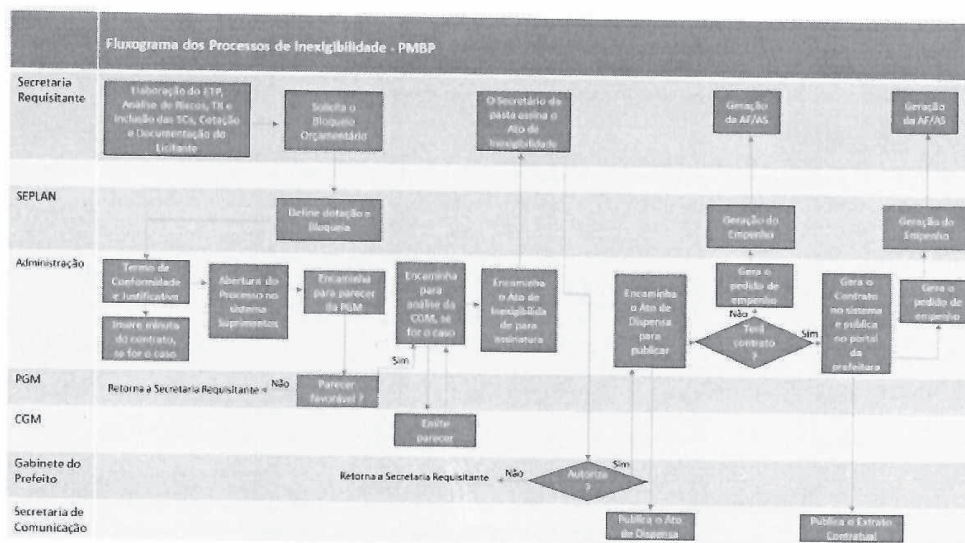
Fluxograma dos Processos de Inexigibilidade - PMBP

Secretaria Requisitante

Elaboração do ETP, Análise de Riscos, TR e inclusão das SCs, Cotação e Documentação do Licitante

Solicita o Bloqueio Orçamentário

O Secretário da pasta assina o Ato de Inexigibilidade

Geração da AF/AS

Geração da AF/AS

SEPLAN

Define dotação e Bloqueia

Geração do Empenho

Geração do Empenho

Administração

Termo de Conformidade e Justificativa

Insere minuta do contrato, se for o caso

Abertura do Processo no sistema Suprimentos

Encaminha para parecer da PGM

Encaminha para análise da CGM, se for o caso

Encaminha o Ato de Inexigibilidade para assinatura

Encaminha o Ato de Dispensa para publicar

Gera o pedido de empenho

Não

Tem contrato ?

Sim

Gera o Contrato no sistema e publica no portal da prefeitura

Gera o pedido de empenho

Sim

PGM

Retorna a Secretaria Requisitante

Não

Parecer favorável ?

CGM

Emite parecer

Gabinete do Prefeito

Retorna a Secretaria Requisitante

Não

Autoriza ?

Sim

Secretaria de Comunicação

Publica o Ato de Dispensa

Publica o Extrato Contratual